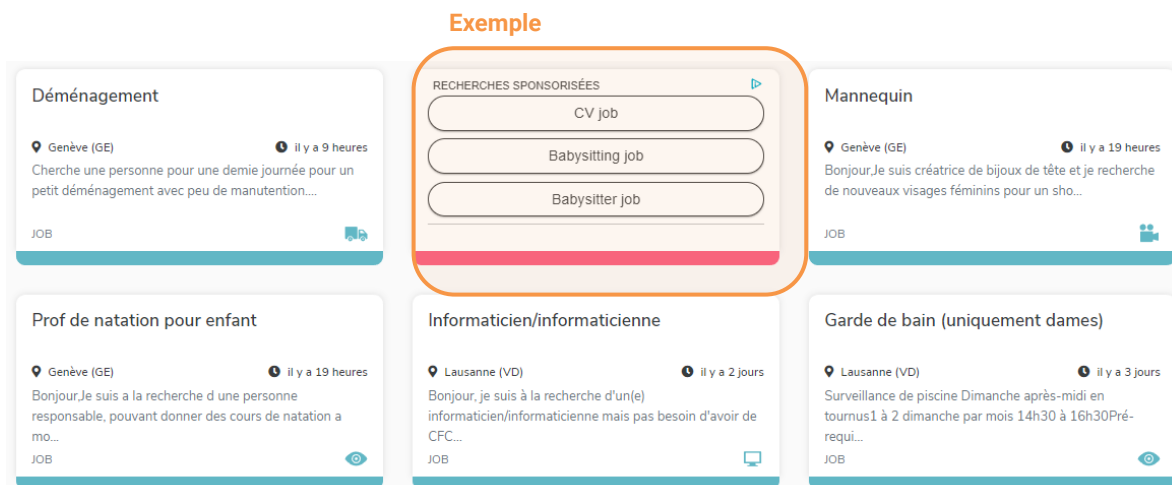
Exemple

Déménagement

Genève (GE)

il y a 9 heures

Cherche une personne pour une demie journée pour un petit déménagement avec peu de manutention....

JOB

RECHERCHES SPONSORISÉES

CV job

Babysitting job

Babysitter job

Mannequin

Genève (GE)

il y a 19 heures

Bonjour,Je suis créatrice de bijoux de tête et je recherche de nouveaux visages féminins pour un sho...

JOB

Prof de natation pour enfant

Genève (GE)

il y a 19 heures

Bonjour,Je suis a la recherche d une personne responsable, pouvant donner des cours de natation a mo...

JOB

Informaticien/informaticienne

Lausanne (VD)

il y a 2 jours

Bonjour, je suis à la recherche d'un(e) informaticien/informaticienne mais pas besoin d'avoir de CFC...

JOB

Garde de bain (uniquement dames)

Lausanne (VD)

il y a 3 jours

Surveillance de piscine Dimanche après-midi en tournus1 à 2 dimanche par mois 14h30 à 16h30Pré-requi...

JOB